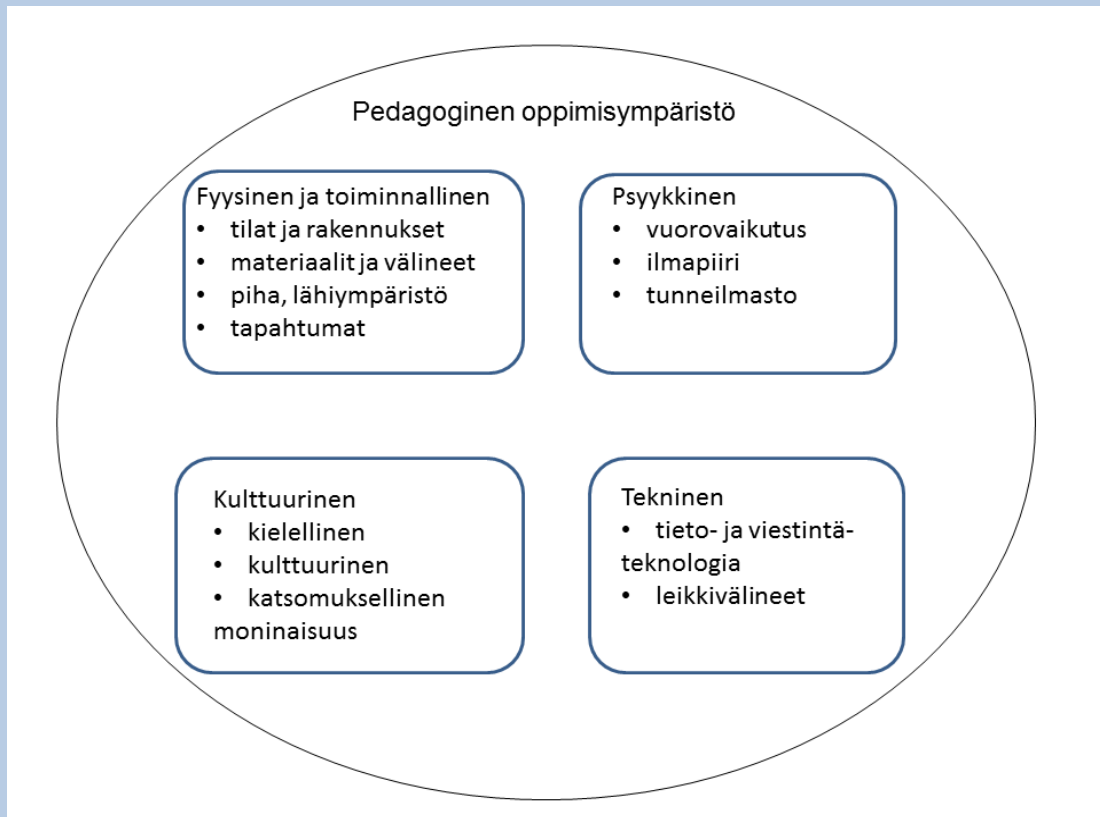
Pedagoginen oppimisympäristö

Fyysinen ja toiminnallinen
- tilat ja rakennukset
- materiaalit ja välineet
- piha, lähiympäristö
- tapahtumat

Psyykkinen
- vuorovaikutus
- ilmapiiri
- tunneilmasto

Kulttuurinen
- kielellinen
- kulttuurinen
- katsomuksellinen moninaisuus

Tekninen
- tieto- ja viestintäteknologia
- leikkivälineet